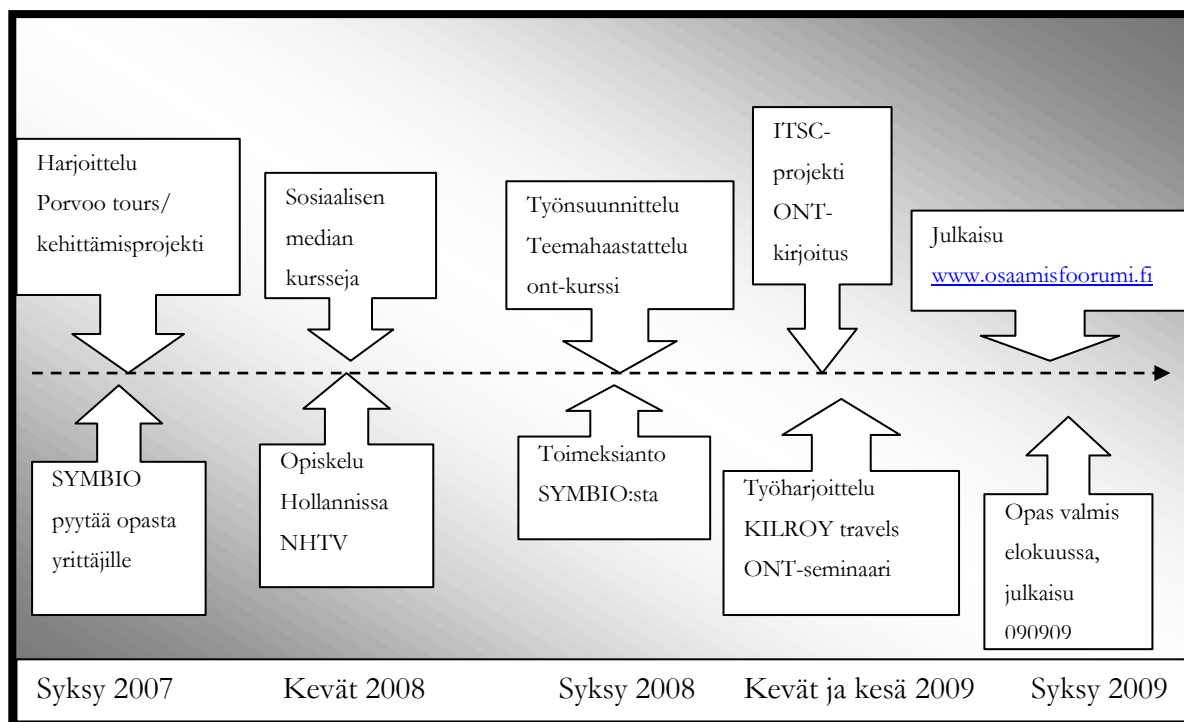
Harjoittelu Porvoo tours/ kehittämisprojekti

Sosiaalisen median kursseja

Työnsuunnittelu Teemahaastattelu ont-kurssi

ITSC-projekti ONT-kirjoitus

Julkaisu www.osaamisfoorumi.fi

SYMBIO pyytää opasta yrittäjille

Opiskelu Hollannissa NHTV

Toimeksianto SYMBIO:sta

Työharjoittelu KILROY travels ONT-seminaari

Opas valmis elokuussa, julkaisu 090909

Syksy 2007

Kevät 2008

Syksy 2008

Kevät ja kesä 2009

Syksy 2009